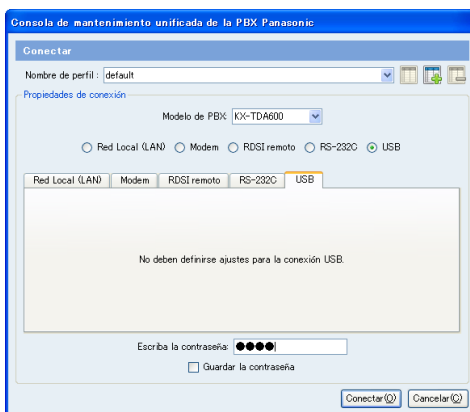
Consola de mantenimiento unificada de la PBX Panasonic

Conectar

Nombre de perfil : default

Propiedades de conexión

Modelo de PBX: KX-TDA600

Red Local (LAN) Modem RDSI remoto RS-232C USB

Red Local (LAN) | Modem | RDSI remoto | RS-232C | USB

No deben definirse ajustes para la conexión USB.

Escriba la contraseña: ●●●●

Guardar la contraseña

Conectar(O) Cancelar(C)